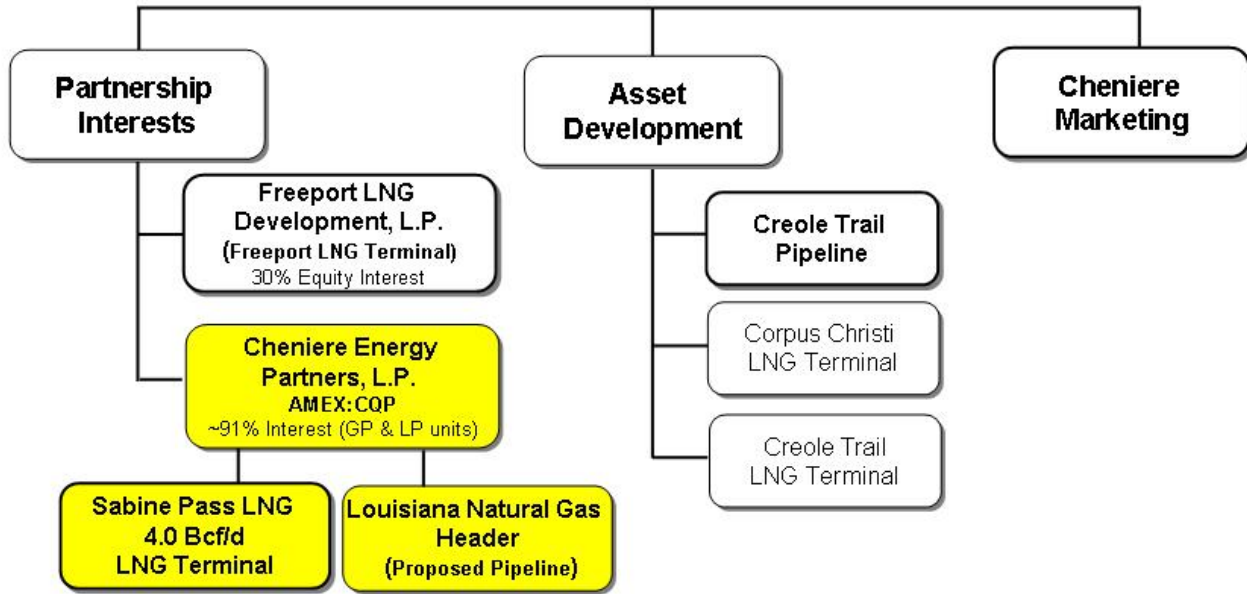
Partnership Interests

Freeport LNG Development, L.P.
(Freeport LNG Terminal)
30% Equity Interest

Cheniere Energy Partners, L.P.
AMEX:CQP
~91% Interest (GP & LP units)

Sabine Pass LNG
4.0 Bcf/d
LNG Terminal

Louisiana Natural Gas Header
(Proposed Pipeline)

Asset Development

Creole Trail Pipeline

Corpus Christi LNG Terminal

Creole Trail LNG Terminal

Cheniere Marketing